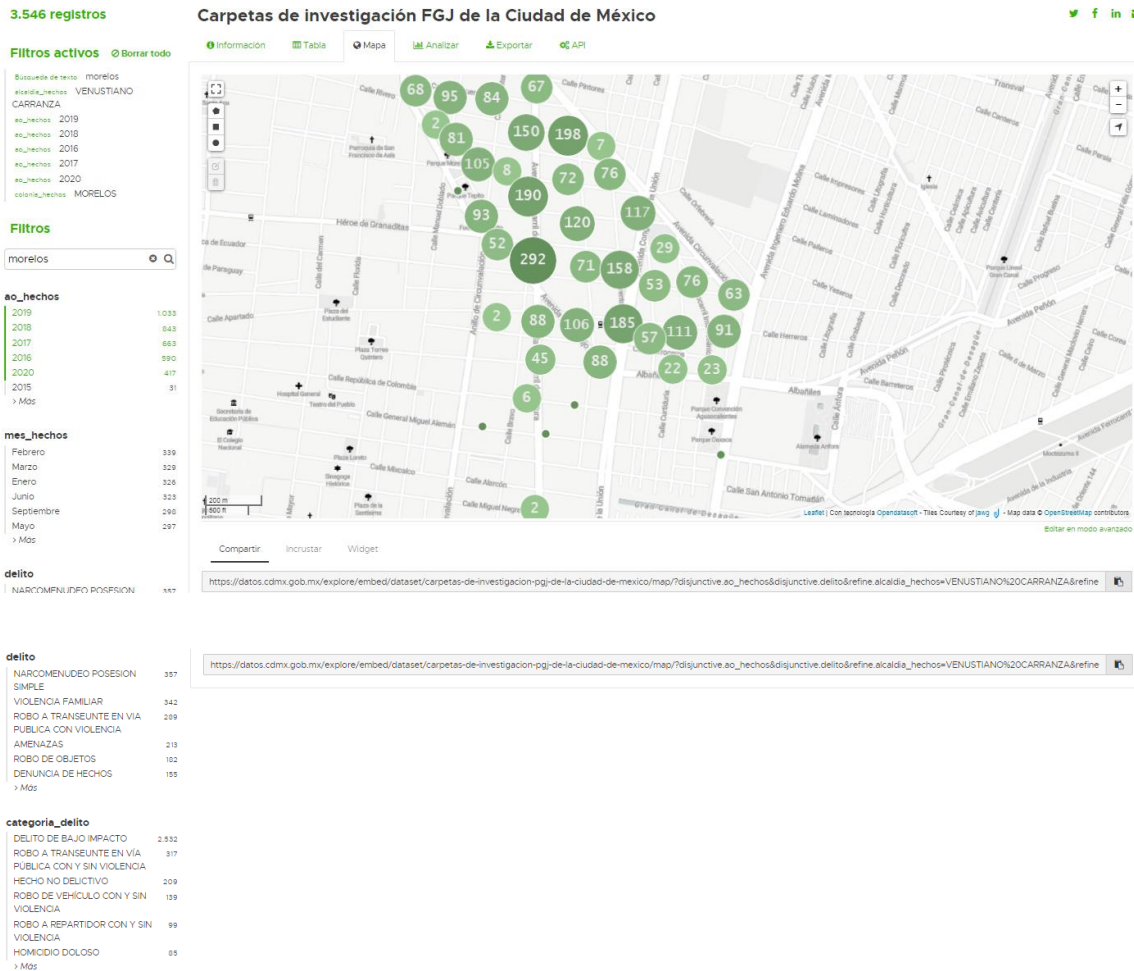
3.546 registros

Filtros activos ⊘ Borrar todo

Busqueda de texto morelos
alcaldia_hechos VENUSTIANO CARRANZA
ao_hechos 2019
ao_hechos 2018
ao_hechos 2016
ao_hechos 2017
ao_hechos 2020
colonia_hechos MORELOS

Filtros

morelos

ao_hechos
2019 1.033
2018 843
2017 663
2016 590
2020 417
2015 31
> Más

mes_hechos
Febrero 339
Marzo 329
Enero 326
Junio 323
Septiembre 298
Mayo 297
> Más

delito
NARCOMENUDEO POSESION 357

Carpetas de investigación FGJ de la Ciudad de México

Información Tabla Mapa Analizar Exportar API

68 95 84 67 2 81 150 198 7 105 8 72 76 190 93 120 117 52 29 292 71 158 53 76 63 2 88 106 185 57 111 91 45 88 22 23 6 2

Calle Riva Palacio Calle Pintores Héroe de Granaditas Calle Apartado Calle República de Colombia Calle General Miguel Alemán Calle Mixcalco Calle Alarcón Calle Miguel Negrete Calle San Antonio Tomatlán Albañiles Calle Herreros Calle Barreteros Avenida Peñón Calle Peluqueros Calle Impresores Calle Labradores Calle Panaderos Calle Yeseros Calle Progreso Calle Costa Rica Calle Ecuador Calle Paraguay Plaza del Estudiante Plaza Torres Quintero Hospital General Teatro del Pueblo Secretaría de Educación Pública El Colegio Nacional Plaza Loreto Sinagoga Histórica Plaza de la Santísima Parroquia de Los Ángeles Parque Tepito Parque Morelos Parque Convención Aguascalientes Parque Ocoaxo Alameda Antera Pasaje Lázaro Cárdenas Transval Avenida Ferrocarril Avenida Ingeniero Eduardo Molina Avenida Circunvalación Anillo de Circunvalación Calle Manuel Doblado Calle Bravo Calle Cordobanes Calle de Unión Calle Mecánicos Calle Florida Calle del Carmen Calle Aztecas
200 m
500 ft
Leaflet | Con tecnología Opendatasoft - Tiles Courtesy of Jawg - Map data © OpenStreetMap contributors
Editar en modo avanzado

Compartir Incrustar Widget

https://datos.cdmx.gob.mx/explore/embed/dataset/carpetas-de-investigacion-pgj-de-la-ciudad-de-mexico/map/?disjunctive.ao_hechos&disjunctive.delito&refine.alcaldia_hechos=VENUSTIANO%20CARRANZA&refine

delito
NARCOMENUDEO POSESION SIMPLE 357
VIOLENCIA FAMILIAR 342
ROBO A TRANSEUNTE EN VIA PUBLICA CON VIOLENCIA 269
AMENAZAS 213
ROBO DE OBJETOS 182
DENUNCIA DE HECHOS 155
> Más

https://datos.cdmx.gob.mx/explore/embed/dataset/carpetas-de-investigacion-pgj-de-la-ciudad-de-mexico/map/?disjunctive.ao_hechos&disjunctive.delito&refine.alcaldia_hechos=VENUSTIANO%20CARRANZA&refine

categoria_delito
DELITO DE BAJO IMPACTO 2.532
ROBO A TRANSEUNTE EN VÍA PÚBLICA CON Y SIN VIOLENCIA 317
HECHO NO DELICTIVO 209
ROBO DE VEHÍCULO CON Y SIN VIOLENCIA 139
ROBO A REPARTIDOR CON Y SIN VIOLENCIA 99
HOMICIDIO DOLOSO 85
> Más